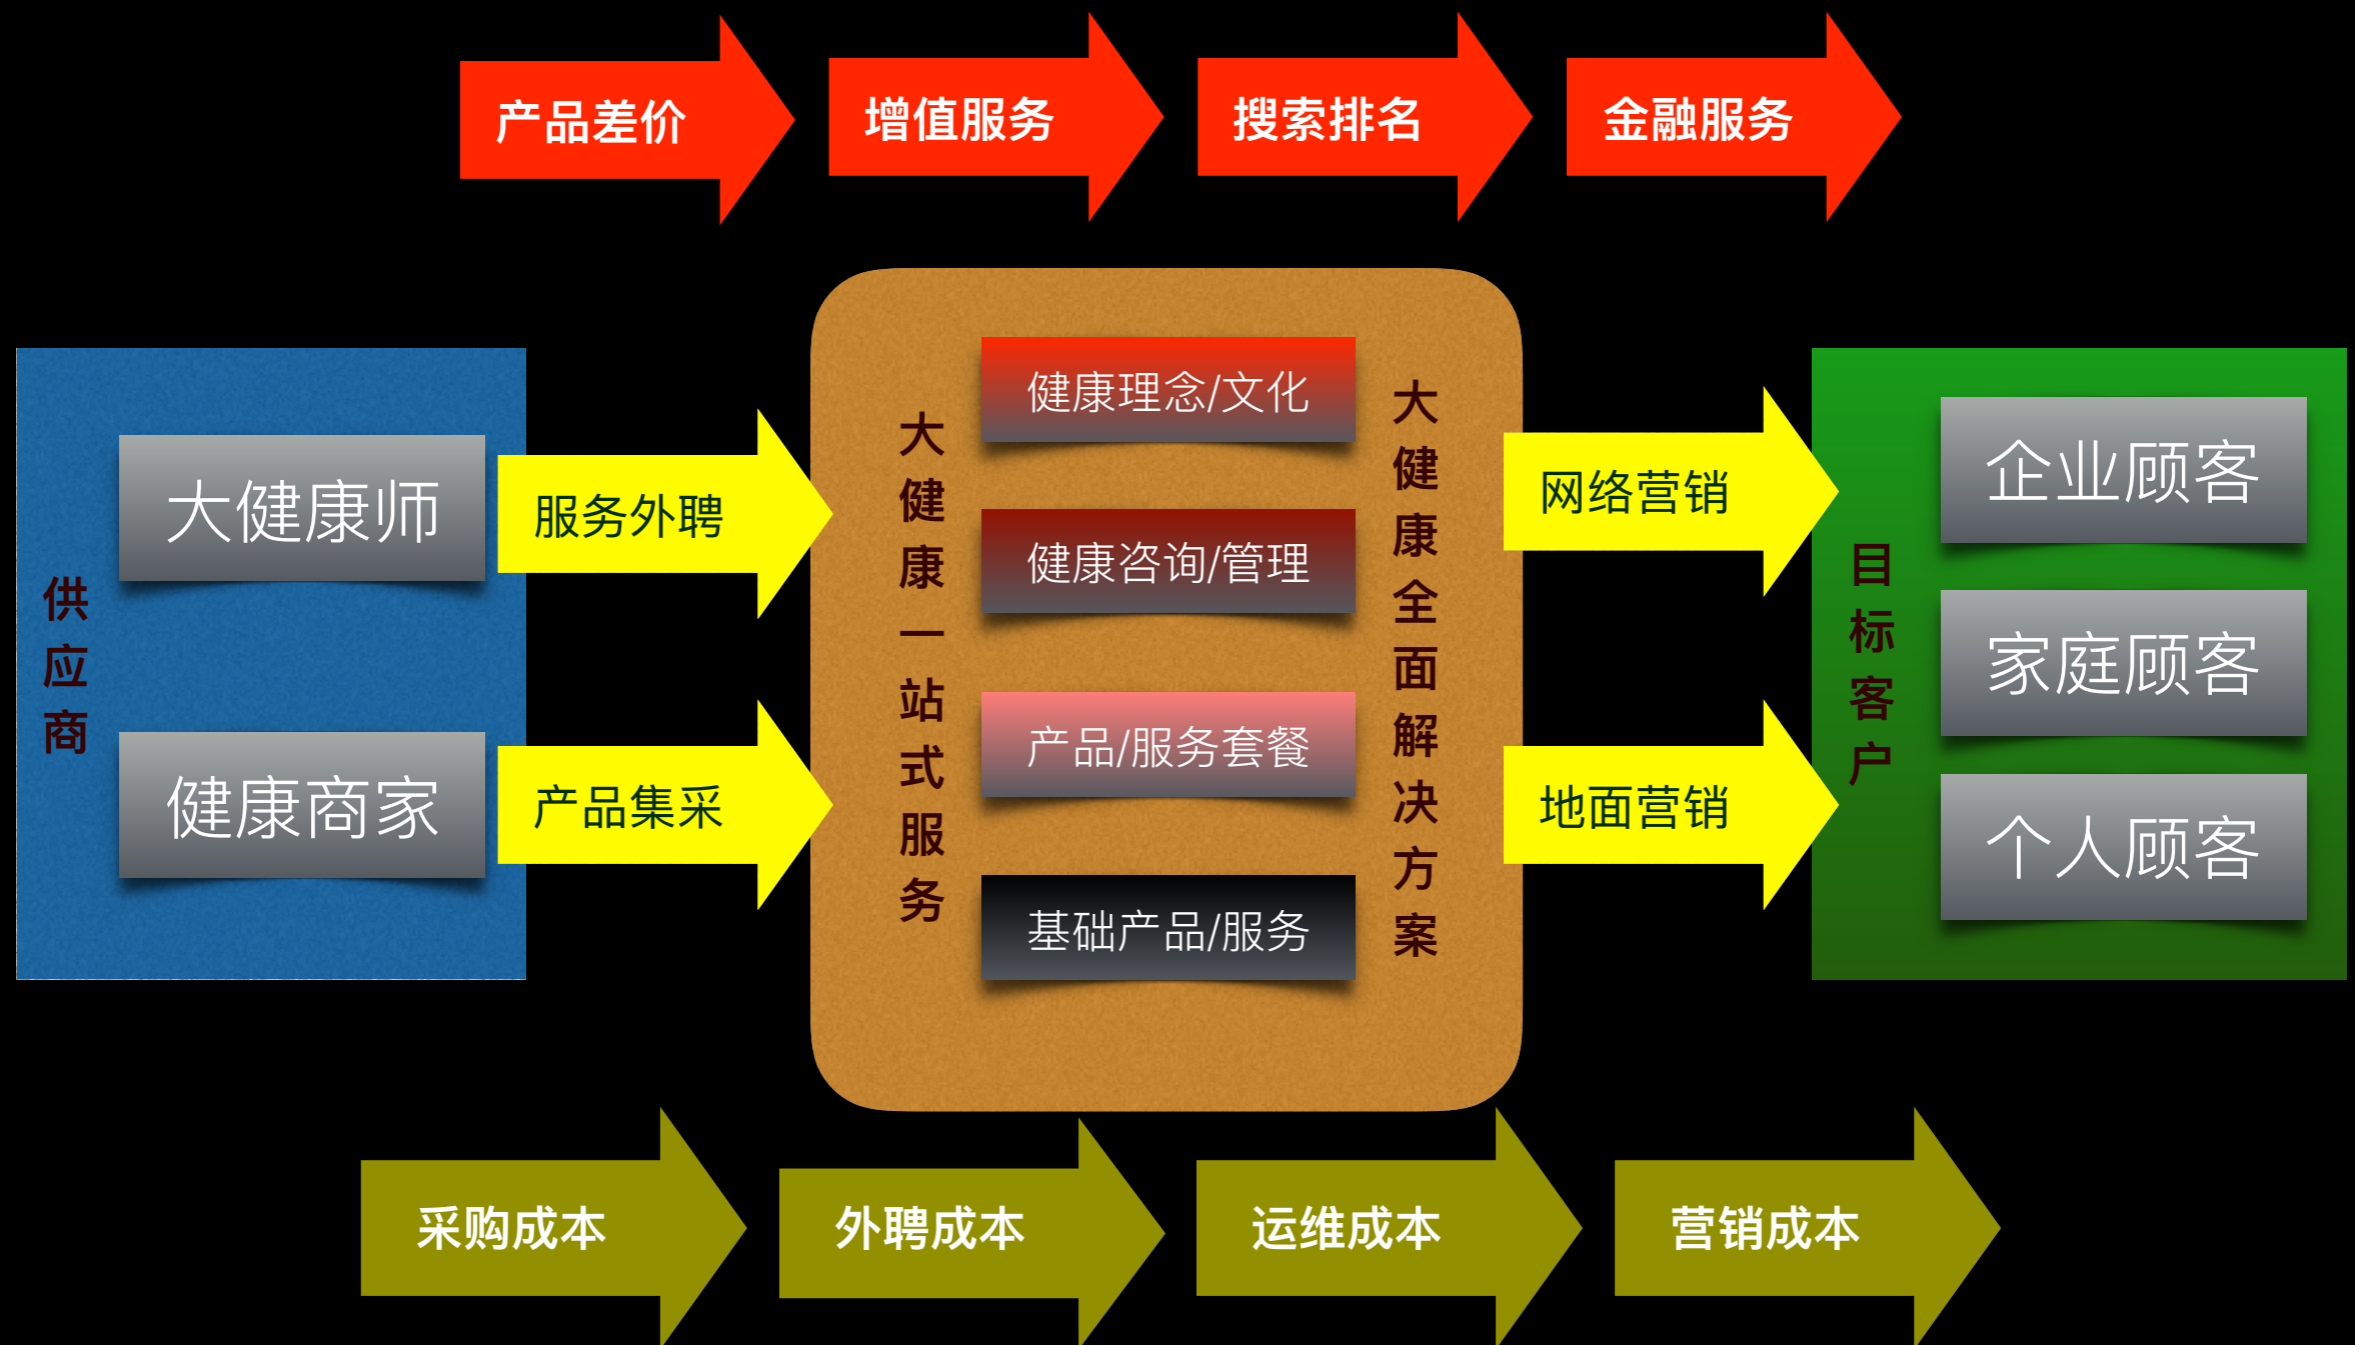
产品差价 增值服务 搜索排名 金融服务

供应商

大健康师

健康商家

服务外聘

产品集采

大健康一站式服务

健康理念/文化

健康咨询/管理

产品/服务套餐

基础产品/服务

大健康全面解决方案

网络营销

地面营销

目标客户

企业顾客

家庭顾客

个人顾客

采购成本 外聘成本 运维成本 营销成本